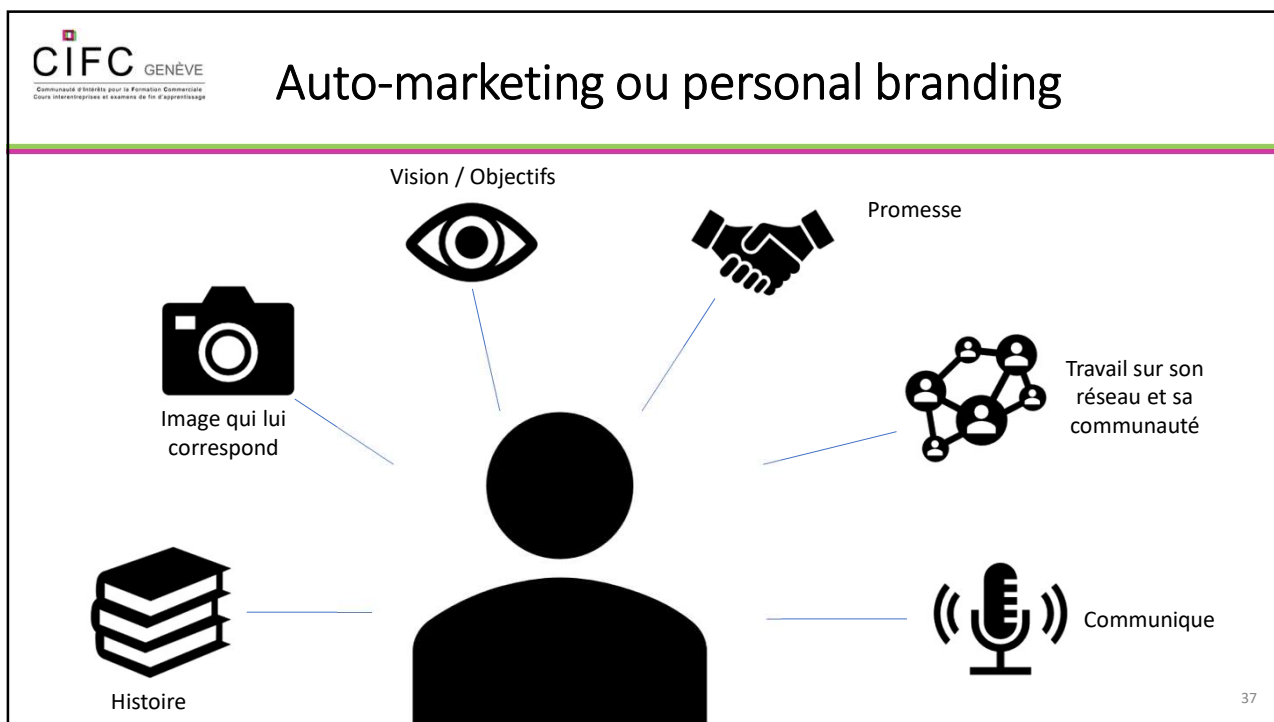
CIFC GENÈVE
Communauté d'Intérêts pour la Formation Commerciale
Cours interentreprises et examens de fin d'apprentissage

Auto-marketing ou personal branding

Vision / Objectifs

Promesse

Image qui lui correspond

Travail sur son réseau et sa communauté

Histoire

Communique

37